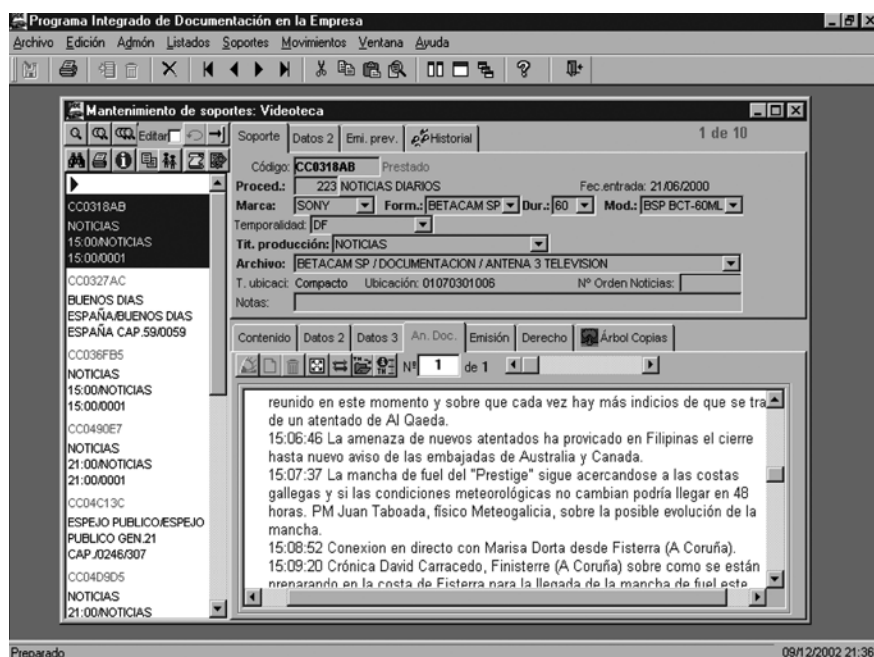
Programa Integrado de Documentación en la Empresa

Archivo Edición Admón Listados Soportes Movimientos Ventana Ayuda

Mantenimiento de soportes: Videoteca

Editar

Soporte | Datos 2 | Emi. prev. | Historial

1 de 10

CC0318AB
NOTICIAS
15:00/NOTICIAS
15:00/0001

CC0327AC
BUENOS DIAS ESPAÑA/BUENOS DIAS ESPAÑA CAP.59/0059

CC036FB5
NOTICIAS
15:00/NOTICIAS
15:00/0001

CC0490E7
NOTICIAS
21:00/NOTICIAS
21:00/0001

CC04C13C
ESPEJO PUBLICO/ESPEJO PUBLICO GEN.21 CAP./0246/307

CC04D9D5
NOTICIAS
21:00/NOTICIAS

Código: CC0318AB Prestado

Proced.: 223 NOTICIAS DIARIOS Fec.entrada: 21/06/2000

Marca: SONY Form.: BETACAM SP Dur.: 60 Mod.: BSP BCT-60ML

Temporalidad: DF

Tit. producción: NOTICIAS

Archivo: BETACAM SP / DOCUMENTACION / ANTENA 3 TELEVISION

T. ubicaci: Compacto Ubicación: 01070301006 Nº Orden Noticias:

Notas:

Contenido | Datos 2 | Datos 3 | An. Doc. | Emisión | Derecho | Árbol Copias

Nº 1 de 1

reunido en este momento y sobre que cada vez hay más indicios de que se tra de un atentado de Al Qaeda.
15:06:46 La amenaza de nuevos atentados ha provicado en Filipinas el cierre hasta nuevo aviso de las embajadas de Australia y Canada.
15:07:37 La mancha de fuel del "Prestige" sigue acercandose a las costas gallegas y si las condiciones meteorológicas no cambian podría llegar en 48 horas. PM Juan Taboada, físico Meteogalicia, sobre la posible evolución de la mancha.
15:08:52 Conexion en directo con Marisa Dorta desde Fisterra (A Coruña).
15:09:20 Crónica David Carracedo, Finisterre (A Coruña) sobre como se están preparando en la costa de Fisterra para la llegada de la mancha de fuel este

Preparado

09/12/2002 21:36